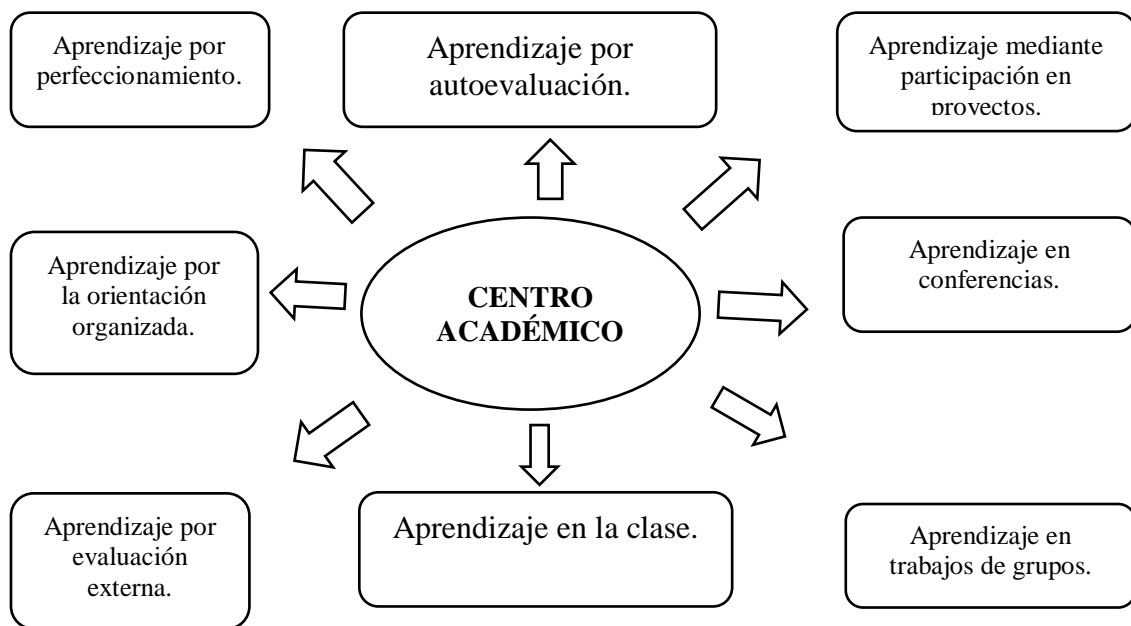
Aprendizaje por perfeccionamiento.

Aprendizaje por autoevaluación.

Aprendizaje mediante participación en proyectos.

Aprendizaje por la orientación organizada.

CENTRO ACADÉMICO

Aprendizaje en conferencias.

Aprendizaje por evaluación externa.

Aprendizaje en la clase.

Aprendizaje en trabajos de grupos.